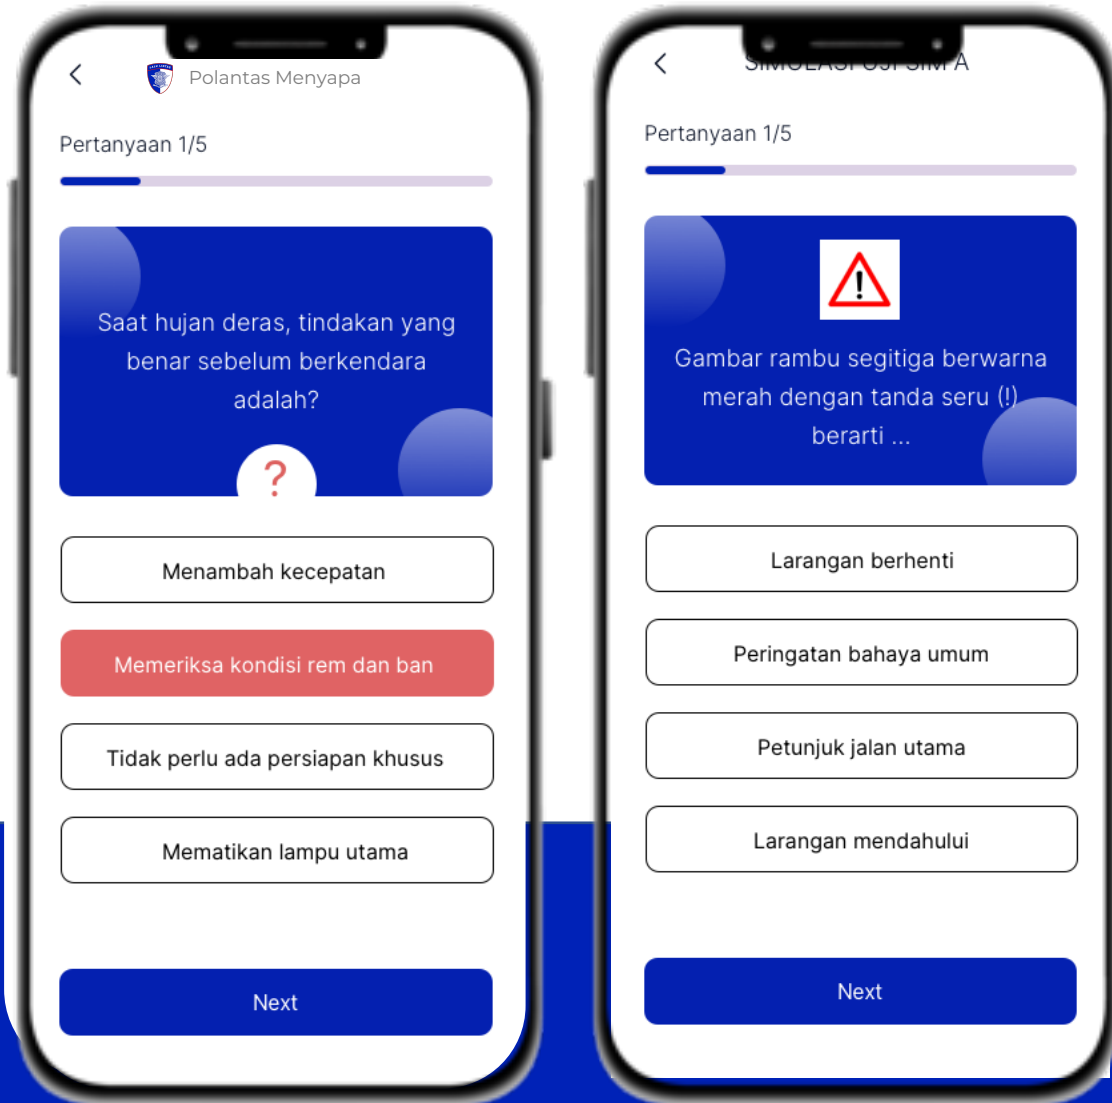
Polantas Menyapa

Pertanyaan 1/5

Saat hujan deras, tindakan yang benar sebelum berkendara adalah?

?

Menambah kecepatan

Memeriksa kondisi rem dan ban

Tidak perlu ada persiapan khusus

Mematikan lampu utama

Next

SIMULASI UJI SIM A

Pertanyaan 1/5

Gambar rambu segitiga berwarna merah dengan tanda seru (!) berarti ...

Larangan berhenti

Peringatan bahaya umum

Petunjuk jalan utama

Larangan mendahului

Next